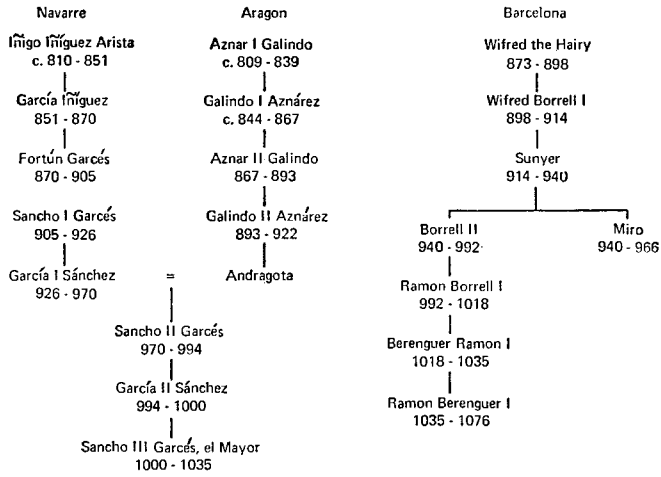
Navarre

Iñigo Iñiguez Arista
c. 810 - 851

García Iñiguez
851 - 870

Fortún Garcés
870 - 905

Sancho I Garcés
905 - 926

García I Sánchez
926 - 970

=

Sancho II Garcés
970 - 994

García II Sánchez
994 - 1000

Sancho III Garcés, el Mayor
1000 - 1035

Aragon

Aznar I Galindo
c. 809 - 839

Galindo I Aznárez
c. 844 - 867

Aznar II Galindo
867 - 893

Galindo II Aznárez
893 - 922

Andragota

Barcelona

Wifred the Hairy
873 - 898

Wifred Borrell I
898 - 914

Sunyer
914 - 940

Borrell II
940 - 992

Miro
940 - 966

Ramon Borrell I
992 - 1018

Berenguer Ramon I
1018 - 1035

Ramon Berenguer I
1035 - 1076